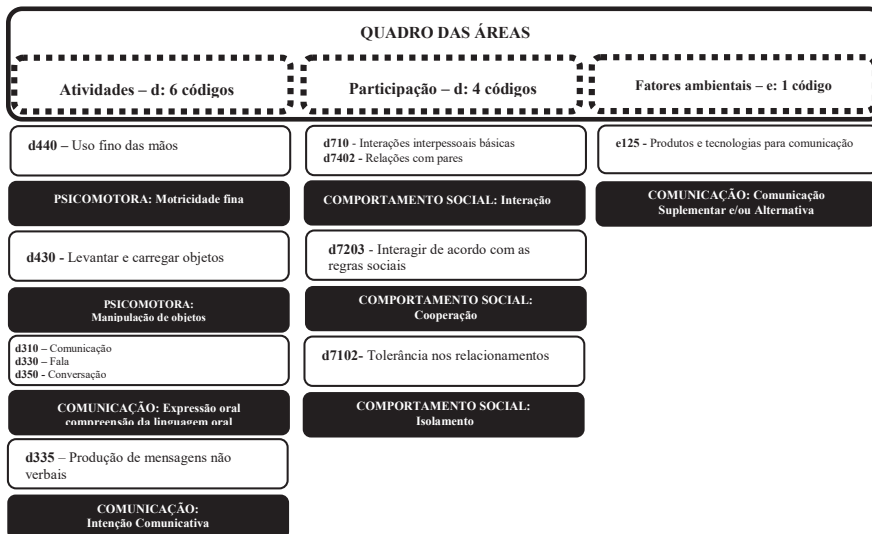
QUADRO DAS ÁREAS

Atividades – d: 6 códigos

d440 – Uso fino das mãos

PSICOMOTORA: Motricidade fina

d430 - Levantar e carregar objetos

PSICOMOTORA: Manipulação de objetos

d310 – Comunicação
d330 – Fala
d350 - Conversação

COMUNICAÇÃO: Expressão oral compreensão da linguagem oral

d335 – Produção de mensagens não verbais

COMUNICAÇÃO: Intenção Comunicativa

Participação – d: 4 códigos

d710 - Interações interpessoais básicas
d7402 - Relações com pares

COMPORTAMENTO SOCIAL: Interação

d7203 - Interagir de acordo com as regras sociais

COMPORTAMENTO SOCIAL: Cooperação

d7102- Tolerância nos relacionamentos

COMPORTAMENTO SOCIAL: Isolamento

Fatores ambientais – e: 1 código

e125 - Produtos e tecnologias para comunicação

COMUNICAÇÃO: Comunicação Suplementar e/ou Alternativa